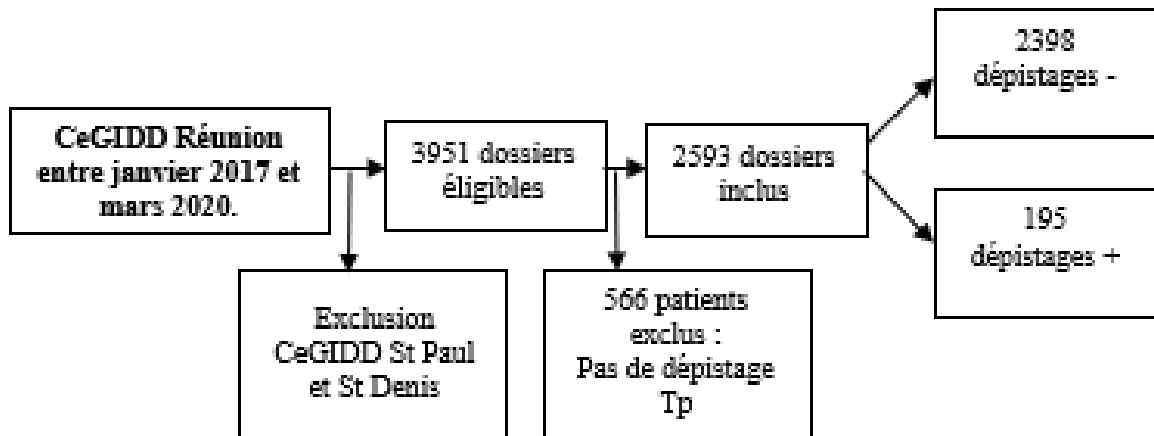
**CeGIDD Réunion entre janvier 2017 et mars 2020.**

Exclusion CeGIDD St Paul et St Denis

3951 dossiers éligibles

566 patients exclus : Pas de dépistage Tp

2593 dossiers inclus

2398 dépistages -

195 dépistages +